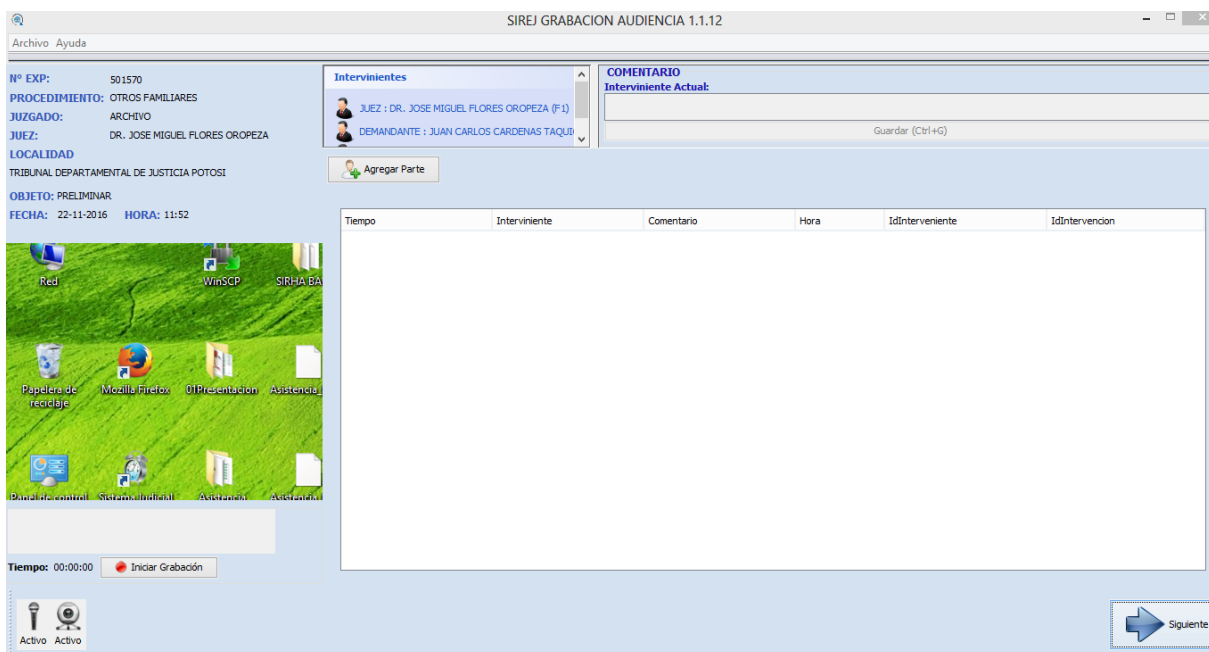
SIREJ GRABACION AUDIENCIA 1.1.12

Archivo Ayuda

Nº EXP: 501570
PROCEDIMIENTO: OTROS FAMILIARES
JUZGADO: ARCHIVO
JUEZ: DR. JOSE MIGUEL FLORES OROPEZA
LOCALIDAD
TRIBUNAL DEPARTAMENTAL DE JUSTICIA POTOSI
OBJETO: PRELIMINAR
FECHA: 22-11-2016 HORA: 11:52

Intervinientes
JUEZ : DR. JOSE MIGUEL FLORES OROPEZA (F1)
DEMANDANTE : JUAN CARLOS CARDENAS TAQUI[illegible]

COMENTARIO
Interviniente Actual:
Guardar (Ctrl+G)

Agregar Parte

| Tiempo | Interviniente | Comentario | Hora | IdInterveniente | IdIntervencion |
|---|---|---|---|---|---|

Red
WinSCP
SIRHA BA
Papelera de reciclaje
Mozilla Firefox
01Presentacion
Asistencia_
Panel de control
Sistema Judicial
Asistencia
Asistencia

Tiempo: 00:00:00
Iniciar Grabación

Activo Activo

Siguiente